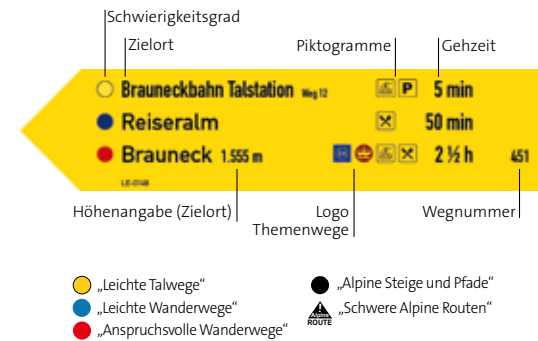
Schwierigkeitsgrad
Zielort
Piktogramme
Gehzeit

Brauneckbahn Talstation Weg 12 P 5 min
Reiseralm 50 min
Brauneck 1.555 m 2 ½ h 451
LE-0148

Höhenangabe (Zielort)
Logo Themenwege
Wegnummer

„Leichte Talwege“
„Leichte Wanderwege“
„Anspruchsvolle Wanderwege“
„Alpine Steige und Pfade“
ALPINE ROUTE „Schwere Alpine Routen“